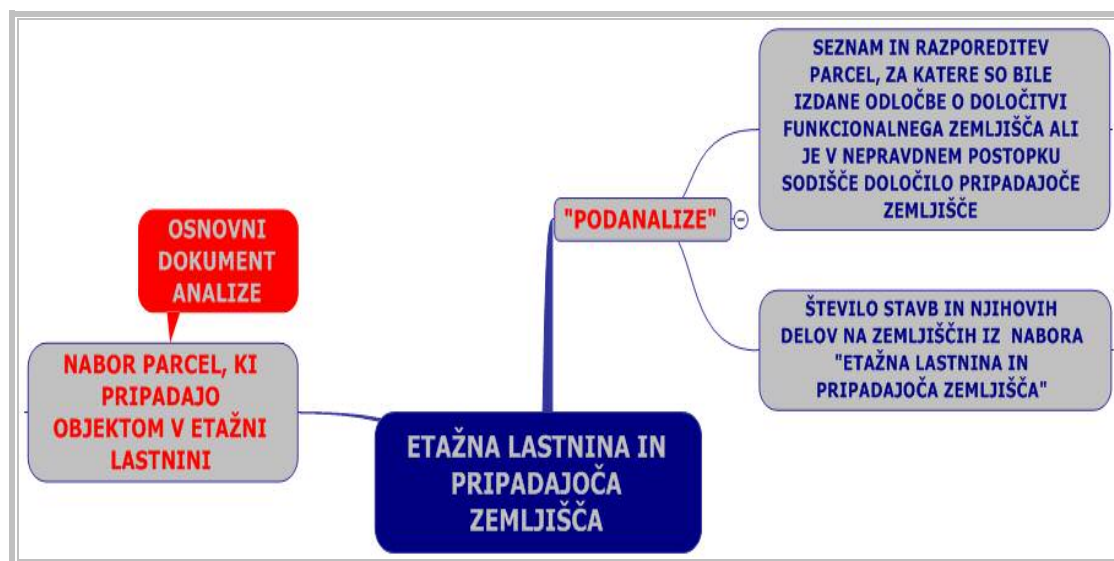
OSNOVNI DOKUMENT ANALIZE

NABOR PARCEL, KI PRIPADAJO OBJEKTOM V ETAŽNI LASTNINI

"PODANALIZE"

SEZNAM IN RAZPOREDITEV PARCEL, ZA KATERE SO BILE IZDANE ODLOČBE O DOLOČITVI FUNKCIONALNEGA ZEMLJIŠČA ALI JE V NEPRAVDNEM POSTOPKU SODIŠČE DOLOČILO PRIPADAJOČE ZEMLJIŠČE

ŠTEVILO STAVB IN NJIHOVIH DELOV NA ZEMLJIŠČIH IZ NABORA "ETAŽNA LASTNINA IN PRIPADAJOČA ZEMLJIŠČA"

ETAŽNA LASTNINA IN PRIPADAJOČA ZEMLJIŠČA